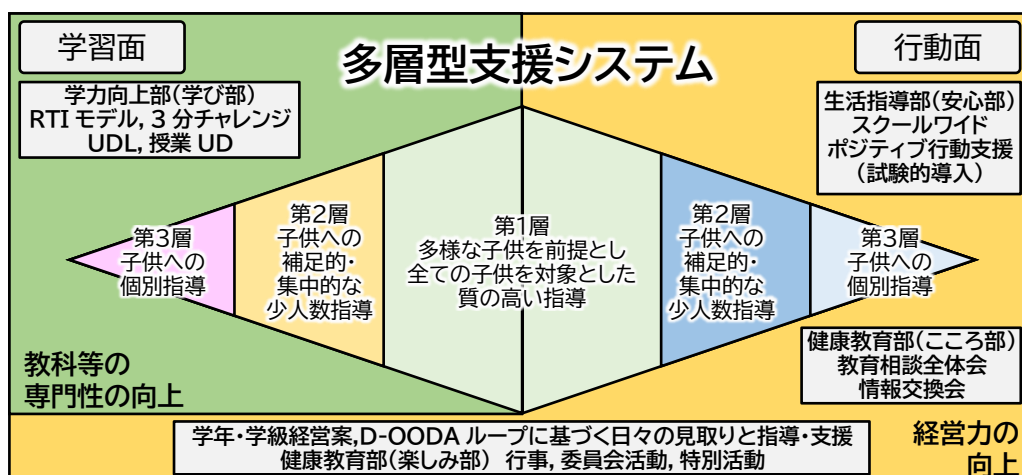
学習面

多層型支援システム

行動面

学力向上部(学び部)
RTI モデル, 3 分チャレンジ
UDL, 授業 UD

生活指導部(安心部)
スクールワイド
ポジティブ行動支援
(試験的導入)

第3層
子供への
個別指導

第2層
子供への
補足的・
集中的な
少人数指導

第1層
多様な子供を前提とし
全ての子供を対象とした
質の高い指導

第2層
子供への
補足的・
集中的な
少人数指導

第3層
子供への
個別指導

健康教育部(こころ部)
教育相談全体会
情報交換会

教科等の
専門性の向上

学年・学級経営案,D-OODA ループに基づく日々の見取りと指導・支援
健康教育部(楽しみ部) 行事, 委員会活動, 特別活動

経営力の
向上